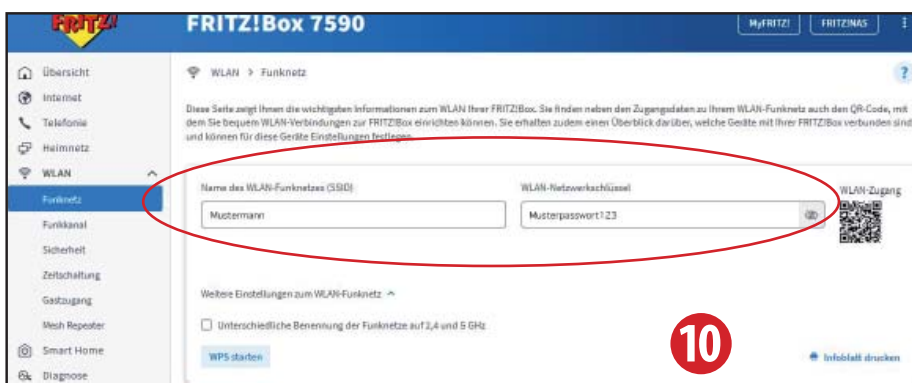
FRITZ!

FRITZ!Box 7590

MyFRITZ!
FRITZ!NAS

Übersicht
Internet
Telefonie
Heimnetz
WLAN
Funknetz
Funkkanal
Sicherheit
Zeitschaltung
Gastzugang
Mesh Repeater
Smart Home
Diagnose

WLAN > Funknetz

?

Diese Seite zeigt Ihnen die wichtigsten Informationen zum WLAN Ihrer FRITZ!Box. Sie finden neben den Zugangsdaten zu Ihrem WLAN-Funknetz auch den QR-Code, mit dem Sie bequem WLAN-Verbindungen zur FRITZ!Box einrichten können. Sie erhalten zudem einen Überblick darüber, welche Geräte mit Ihrer FRITZ!Box verbunden sind und können für diese Geräte Einstellungen festlegen.

Name des WLAN-Funknetzes (SSID)
Mustermann

WLAN-Netzwerkschlüssel
Musterpasswort123

WLAN-Zugang

Weitere Einstellungen zum WLAN-Funknetz

Unterschiedliche Benennung der Funknetze auf 2,4 und 5 GHz

WPS starten

10

Infoblatt drucken